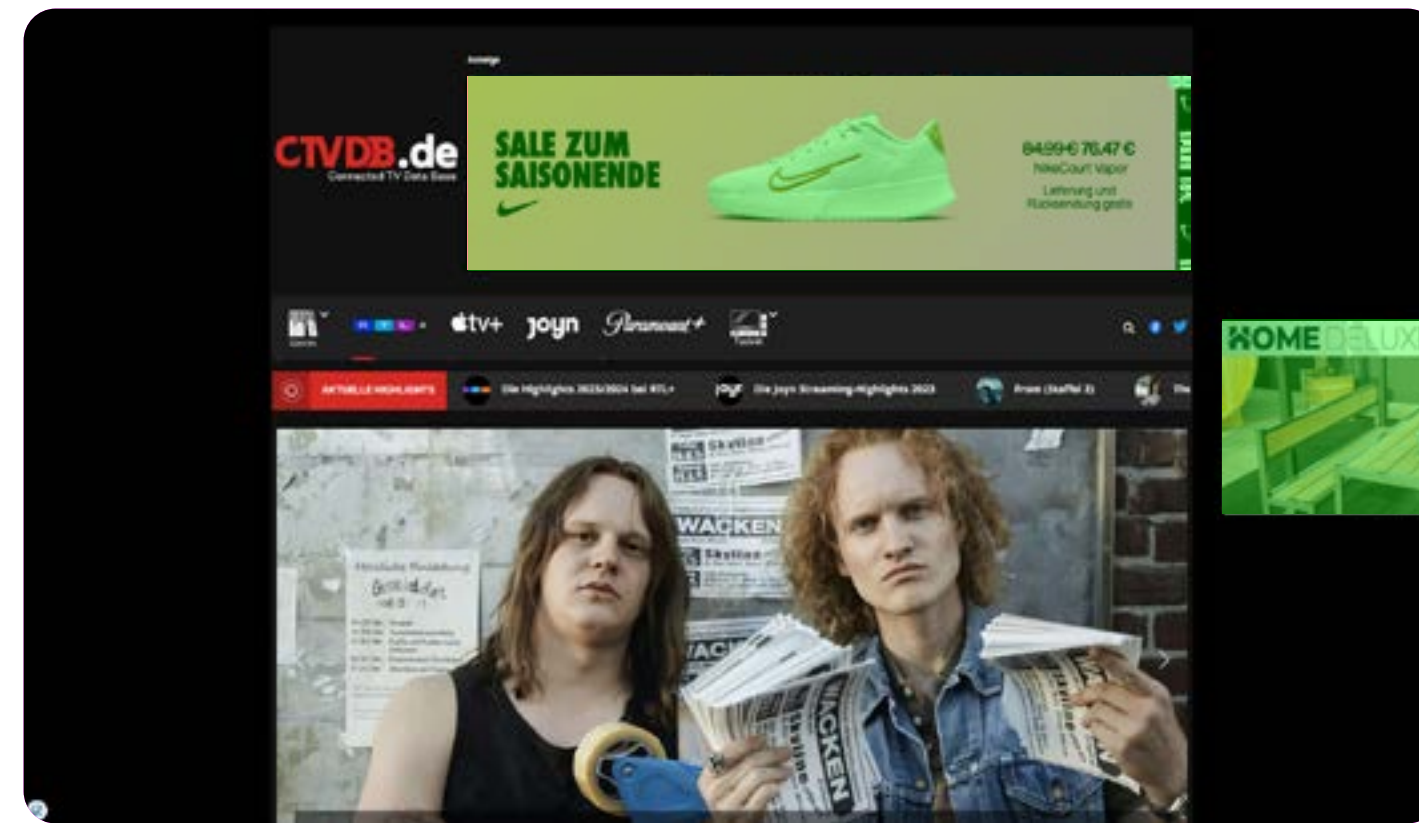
Anzeige

CTVDB.de
Connected TV Data Base

SALE ZUM SAISONENDE

84,99 € 76,47 €
NikeCourt Vapor
Lieferung und Rücksendung gratis

tv+ joyn Paramount+

AKTUELLE HIGHLIGHTS
Die Highlights 2023/2024 bei RTL+
Die Joyn Streaming-Highlights 2023
From (Staffel 3)

HOME DELUX

WACKEN
Skalibus
WACKEN
WACKEN
Skalibus
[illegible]